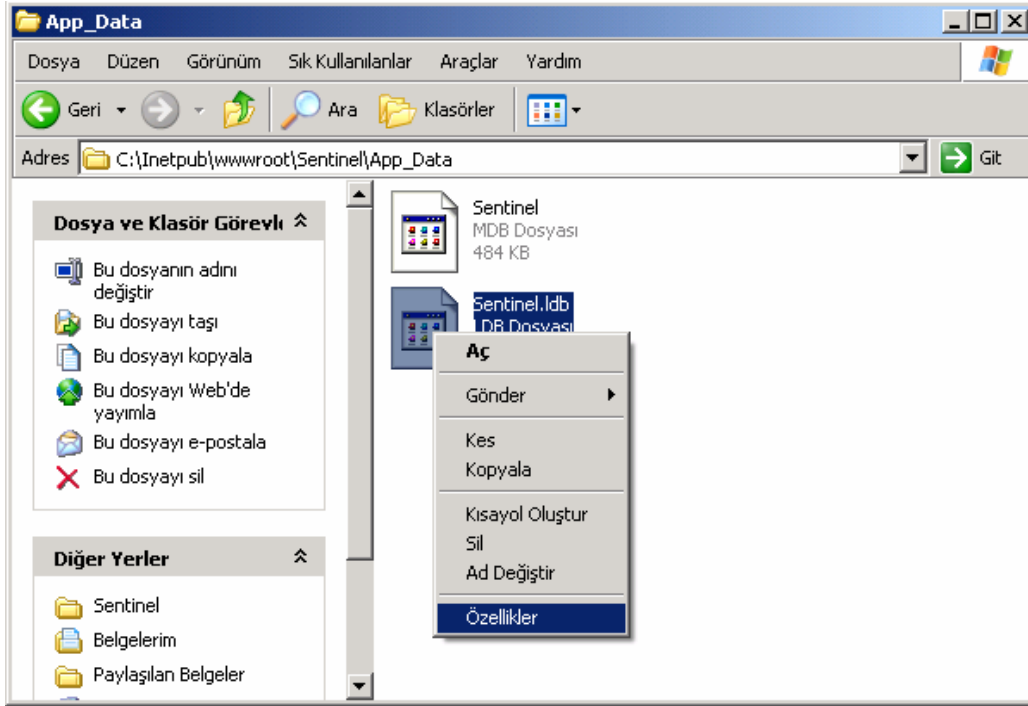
App_Data

Dosya Düzen Görünüm Sık Kullanılanlar Araçlar Yardım

Geri Ara Klasörler

Adres C:\Inetpub\wwwroot\Sentinel\App_Data Git

Dosya ve Klasör Görevl

Bu dosyanın adını değiştir
Bu dosyayı taşı
Bu dosyayı kopyala
Bu dosyayı Web'de yayımla
Bu dosyayı e-postala
Bu dosyayı sil

Diğer Yerler

Sentinel
Belgelerim
Paylaşılan Belgeler

Sentinel
MDB Dosyası
484 KB

Sentinel.ldb
LDB Dosyası

Aç
Gönder
Kes
Kopyala
Kısayol Oluştur
Sil
Ad Değiştir
Özellikler